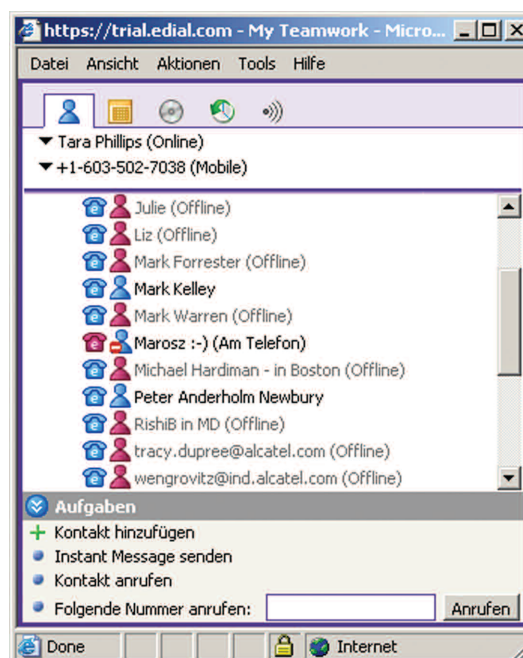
https://trial.edial.com - My Teamwork - Micro...

Datei Ansicht Aktionen Tools Hilfe

▼ Tara Phillips (Online)
▼ +1-603-502-7038 (Mobile)

Julie (Offline)
Liz (Offline)
Mark Forrester (Offline)
Mark Kelley
Mark Warren (Offline)
Marosz :-) (Am Telefon)
Michael Hardiman - in Boston (Offline)
Peter Anderholm Newbury
RishiB in MD (Offline)
tracy.dupree@alcatel.com (Offline)
wengrovitz@ind.alcatel.com (Offline)

Aufgaben
+ Kontakt hinzufügen
Instant Message senden
Kontakt anrufen
Folgende Nummer anrufen: Anrufen

Done Internet